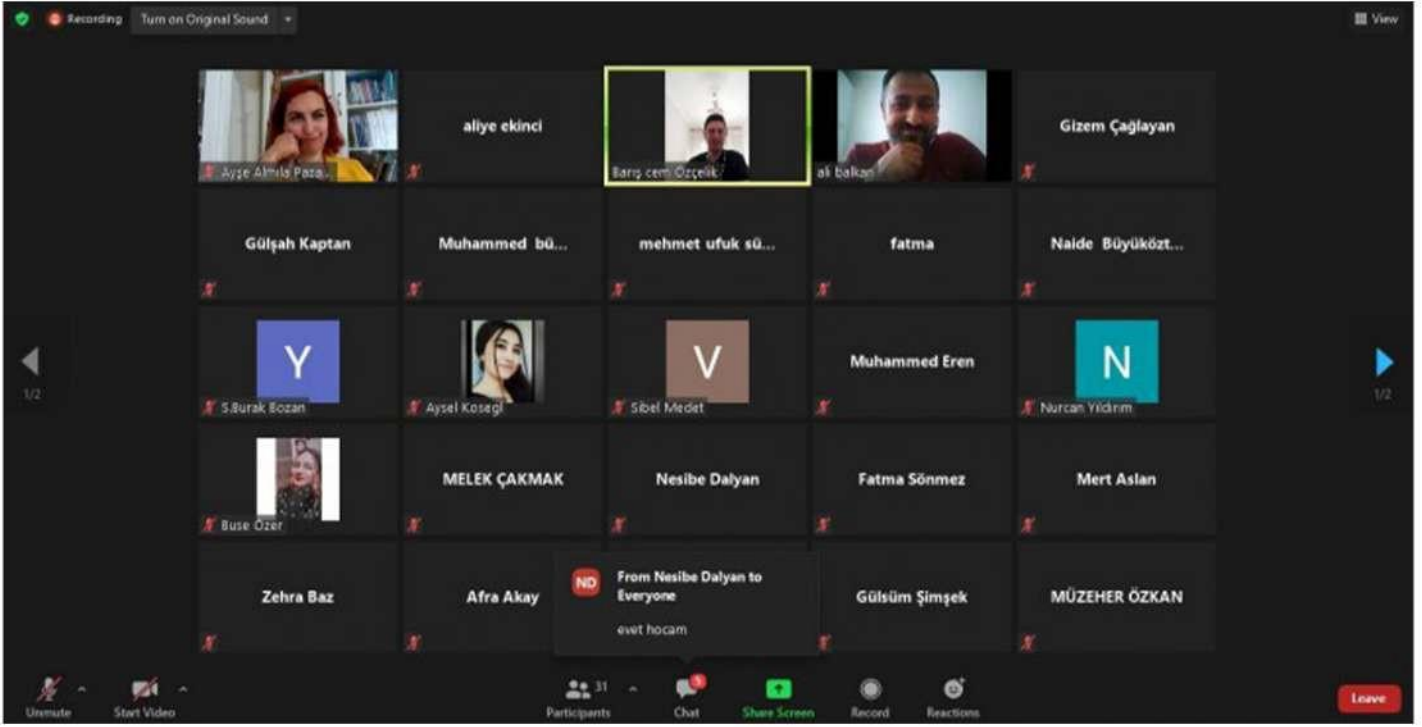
Recording Turn on Original Sound

View

Ayşe Almıla Paza...

aliye ekinci

Barış cem Özçelik

ali balkan

Gizem Çağlayan

Gülşah Kaptan

Muhammed bü...

mehmet ufuk sü...

fatma

Naide Büyüközt...

1/2

Y

S.Burak Bozan

Aysel Kosegi

V

Sibel Medet

Muhammed Eren

N

Nurcan Yildirim

1/2

Buse Özer

MELEK ÇAKMAK

Nesibe Dalyan

Fatma Sönmez

Mert Aslan

Zehra Baz

Afra Akay

ND From Nesibe Dalyan to Everyone

evet hocam

Gülsüm Şimşek

MÜZEHER ÖZKAN

Unmute

Start Video

Participants 31

Chat

Share Screen

Record

Reactions

Leave